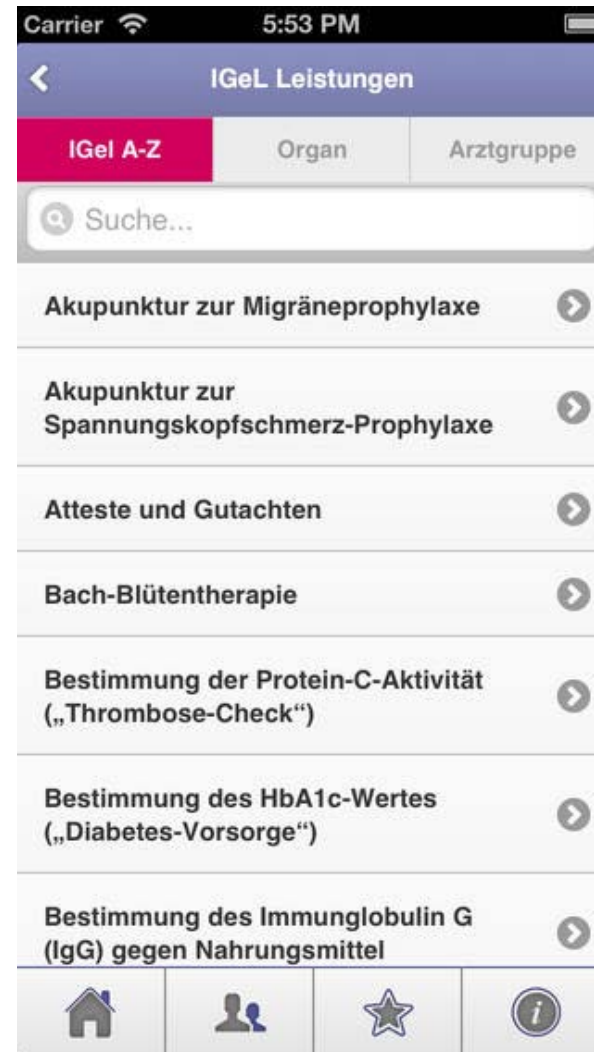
Carrier 5:53 PM

IGeL Leistungen

IGel A-Z | Organ | Arztgruppe

Suche...

Akupunktur zur Migräneprophylaxe

Akupunktur zur Spannungskopfschmerz-Prophylaxe

Atteste und Gutachten

Bach-Blütentherapie

Bestimmung der Protein-C-Aktivität („Thrombose-Check“)

Bestimmung des HbA1c-Wertes („Diabetes-Vorsorge“)

Bestimmung des Immunglobulin G (IgG) gegen Nahrungsmittel